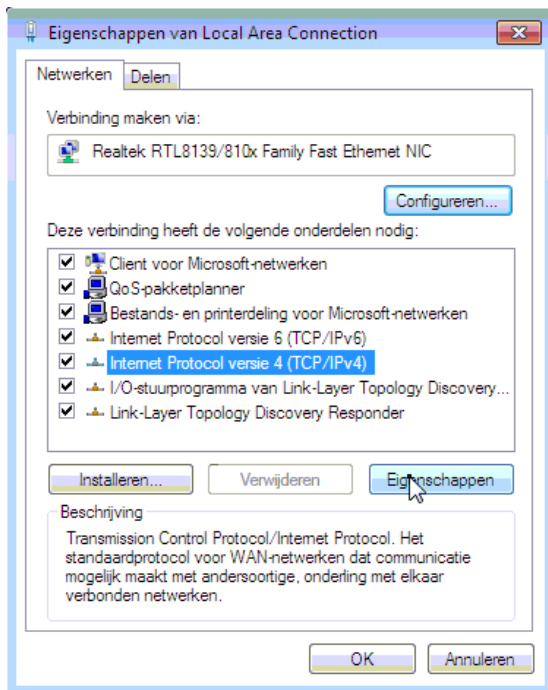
Eigenschappen van Local Area Connection

Netwerken
Delen

Verbinding maken via:

Realtek RTL8139/810x Family Fast Ethernet NIC

Configureren...

Deze verbinding heeft de volgende onderdelen nodig:

Client voor Microsoft-netwerken
QoS-pakketplanner
Bestands- en printerdeling voor Microsoft-netwerken
Internet Protocol versie 6 (TCP/IPv6)
Internet Protocol versie 4 (TCP/IPv4)
I/O-stuurprogramma van Link-Layer Topology Discovery...
Link-Layer Topology Discovery Responder

Installeren...
Verwijderen
Eigenschappen

Beschrijving
Transmission Control Protocol/Internet Protocol. Het standaardprotocol voor WAN-netwerken dat communicatie mogelijk maakt met andersoortige, onderling met elkaar verbonden netwerken.

OK
Annuleren